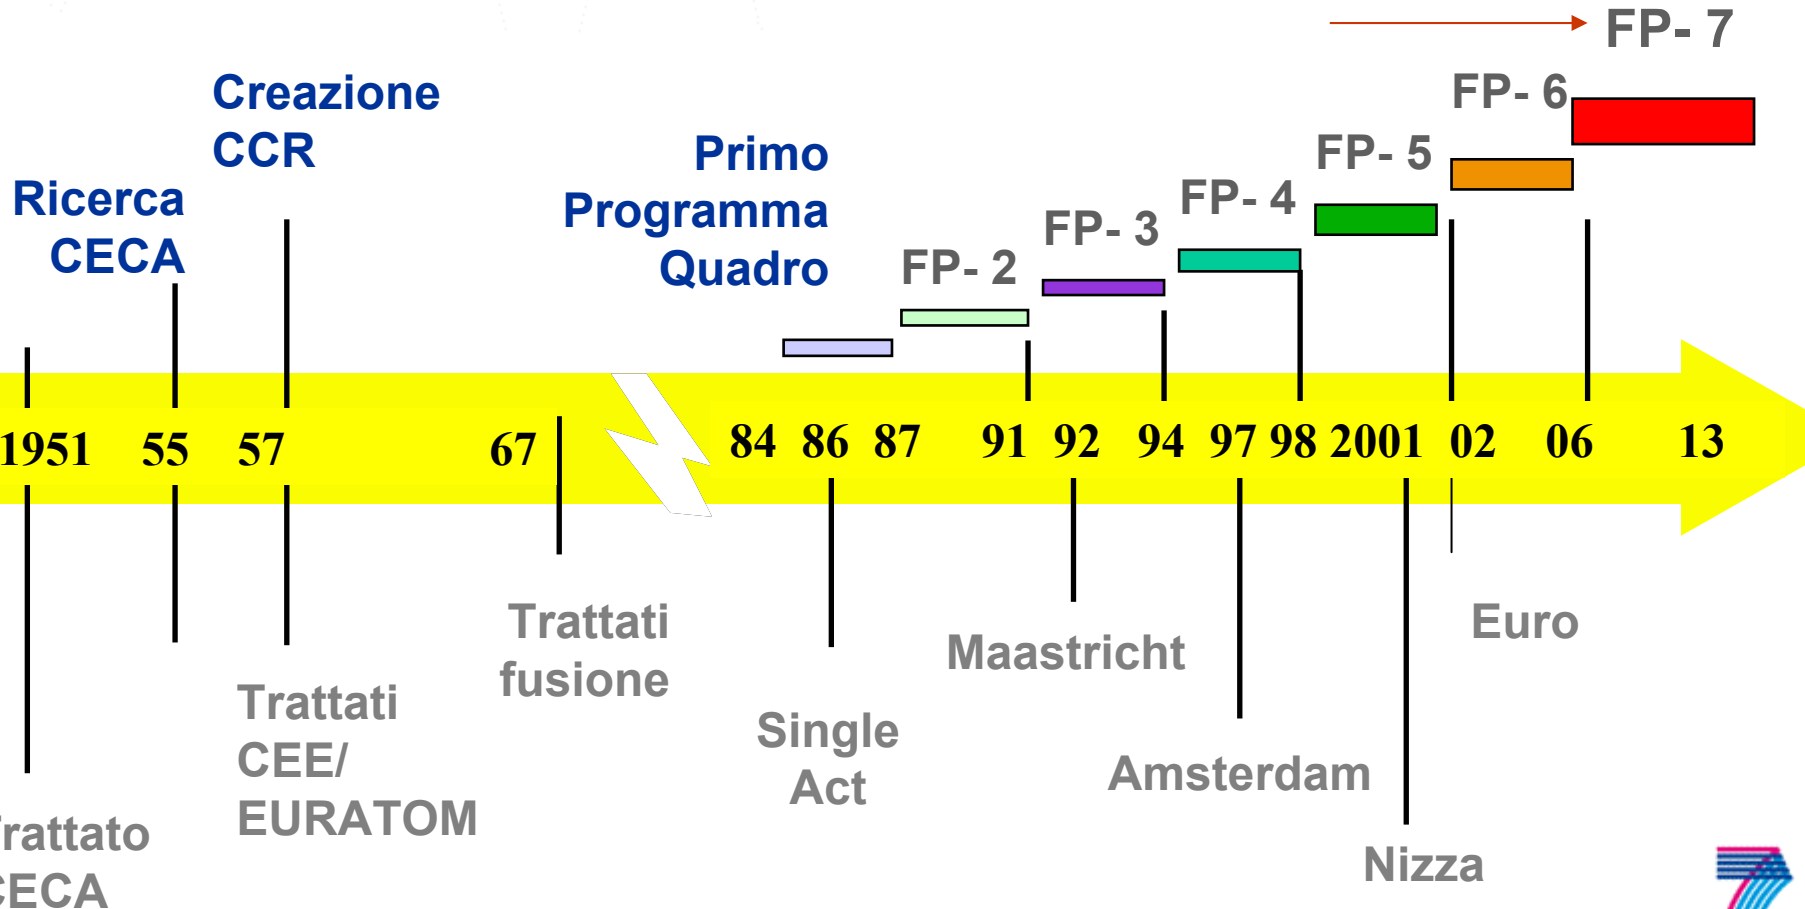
FP- 7

Creazione CCR

FP- 6

Ricerca CECA

Primo Programma Quadro

FP- 5

FP- 4

FP- 3

FP- 2

1951 55 57 67 84 86 87 91 92 94 97 98 2001 02 06 13

Trattati fusione

Euro

Maastricht

Trattati CEE/ EURATOM

Single Act

Amsterdam

rattato ECA

Nizza